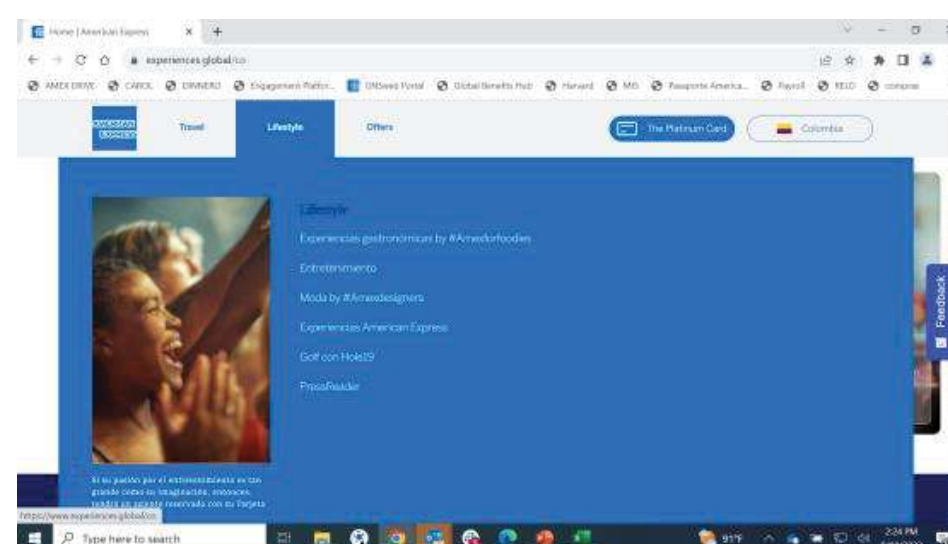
Home | American Express
experiences.global/co
AMEX DRIVE CANOL DINNERS Engagement Platfor... ONSwest Portal Global Benefits Hub Harvard MIS Pasaporte America... Payroll RELO compras

AMERICAN EXPRESS
Travel
Lifestyle
Offers
The Platinum Card
Colombia

Lifestyle
Experiencias gastronómicas by #Amexforfoodies
Entretenimiento
Moda by #Amexdesigners
Experiencias American Express
Golf con Hole19
PressReader

Si su pasión por el entretenimiento es tan grande como su imaginación, entonces tendrá un asiento reservado con su Tarjeta

Feedback

https://www.experiences.global/co
Type here to search
91°F
2:34 PM